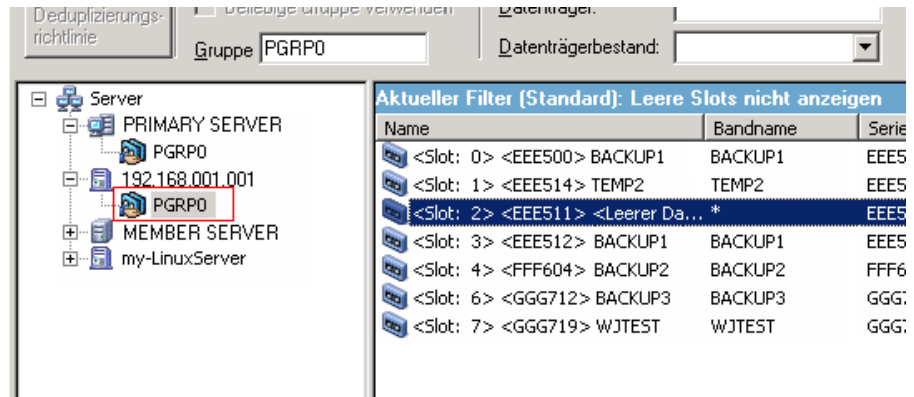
Deduplizierungsrichtlinie

Beliebige Gruppe verwenden

Gruppe PGRP0

Datenträger:

Datenträgerbestand:

Server
PRIMARY SERVER
PGRP0
192.168.001.001
PGRP0
MEMBER SERVER
my-LinuxServer

Aktueller Filter (Standard): Leere Slots nicht anzeigen

| Name | Bandname | Serie |
|---|---|---|
| <Slot: 0> <EEE500> BACKUP1 | BACKUP1 | EEE5 |
| <Slot: 1> <EEE514> TEMP2 | TEMP2 | EEE5 |
| <Slot: 2> <EEE511> <Leerer Da... | * | EEE5 |
| <Slot: 3> <EEE512> BACKUP1 | BACKUP1 | EEE5 |
| <Slot: 4> <FFF604> BACKUP2 | BACKUP2 | FFF6 |
| <Slot: 6> <GGG712> BACKUP3 | BACKUP3 | GGG7 |
| <Slot: 7> <GGG719> WJTEST | WJTEST | GGG7 |